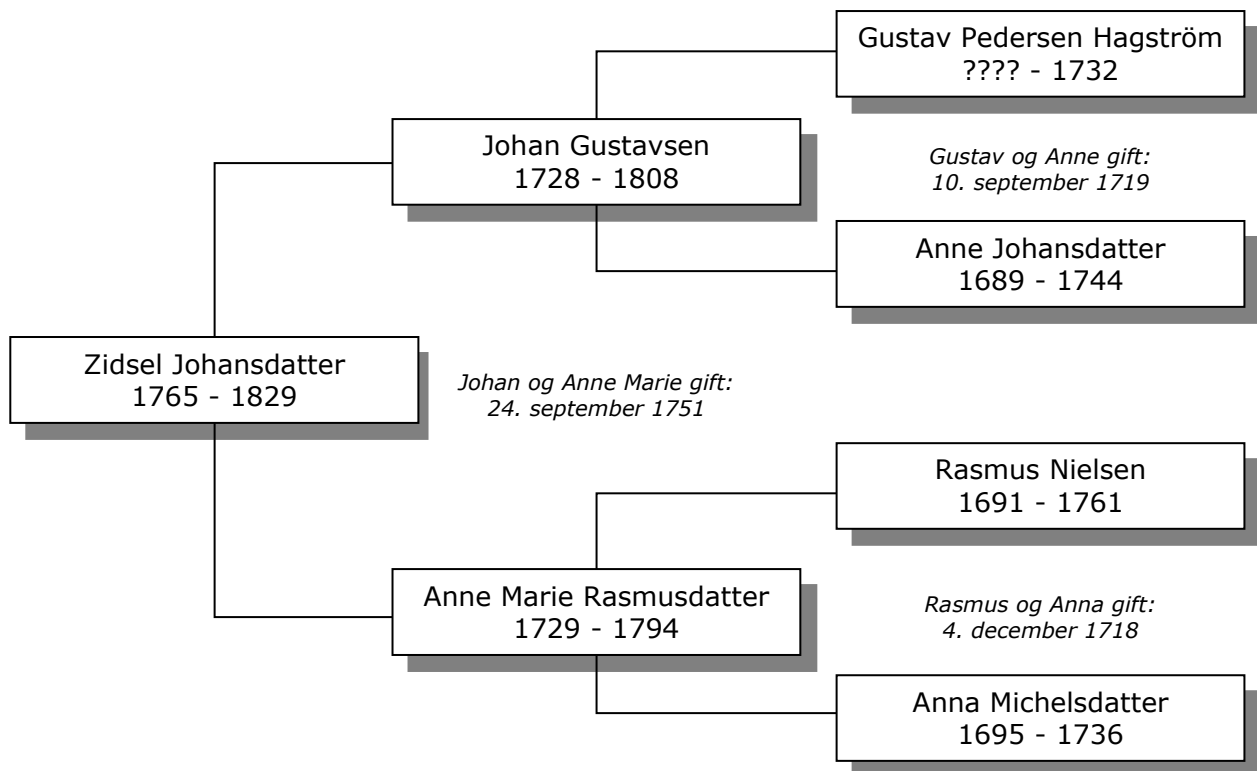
Gustav Pedersen Hagström
???? - 1732

Johan Gustavsen
1728 - 1808

*Gustav og Anne gift:*
*10. september 1719*

Anne Johansdatter
1689 - 1744

Zidsel Johansdatter
1765 - 1829

*Johan og Anne Marie gift:*
*24. september 1751*

Rasmus Nielsen
1691 - 1761

Anne Marie Rasmusdatter
1729 - 1794

*Rasmus og Anna gift:*
*4. december 1718*

Anna Michelsdatter
1695 - 1736